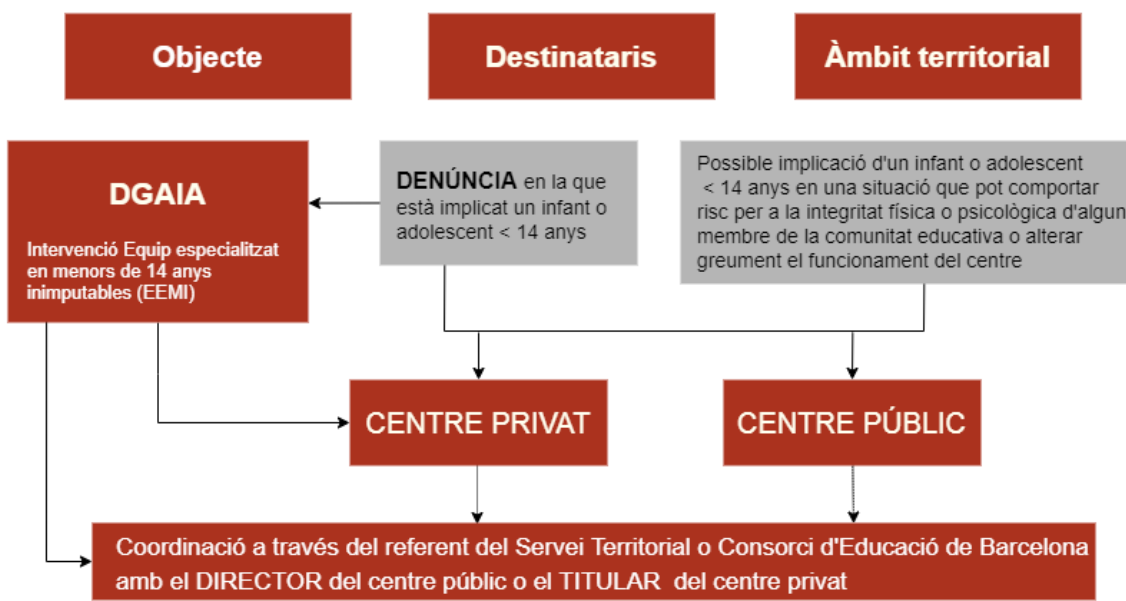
Objecte

Destinataris

Àmbit territorial

DGAIA

Intervenció Equip especialitzat en menors de 14 anys inimputables (EEMI)

DENÚNCIA en la que està implicat un infant o adolescent < 14 anys

Possible implicació d'un infant o adolescent < 14 anys en una situació que pot comportar risc per a la integritat física o psicològica d'algun membre de la comunitat educativa o alterar greument el funcionament del centre

CENTRE PRIVAT

CENTRE PÚBLIC

Coordinació a través del referent del Servei Territorial o Consorci d'Educació de Barcelona amb el DIRECTOR del centre públic o el TITULAR del centre privat